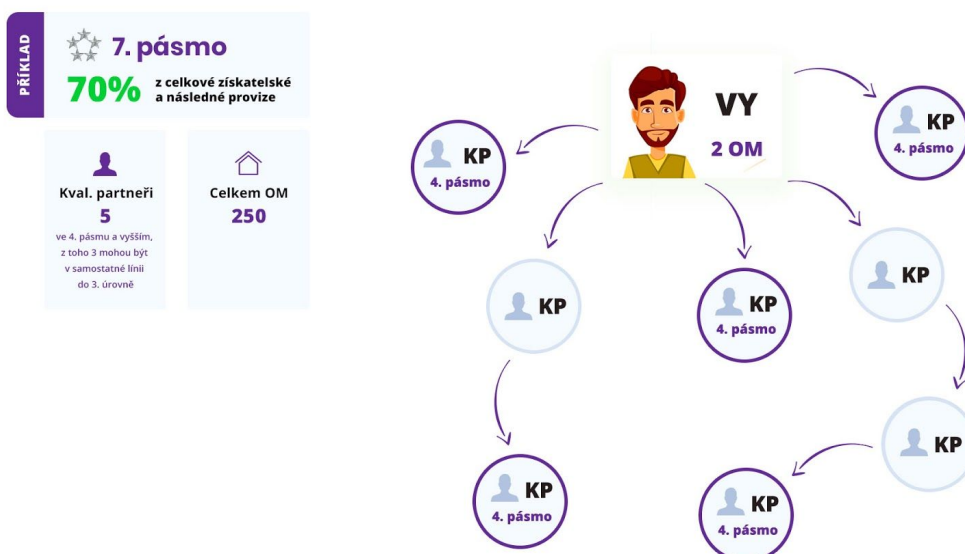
PŘÍKLAD

7. pásmo

70% z celkové získatelské a následné provize

Kval. partneři
5
ve 4. pásmu a vyšším, z toho 3 mohou být v samostatné línii do 3. úrovně

Celkem OM
250

VY
2 OM

KP
4. pásmo

KP
4. pásmo

KP

KP
4. pásmo

KP

KP

KP
4. pásmo

KP

KP
4. pásmo